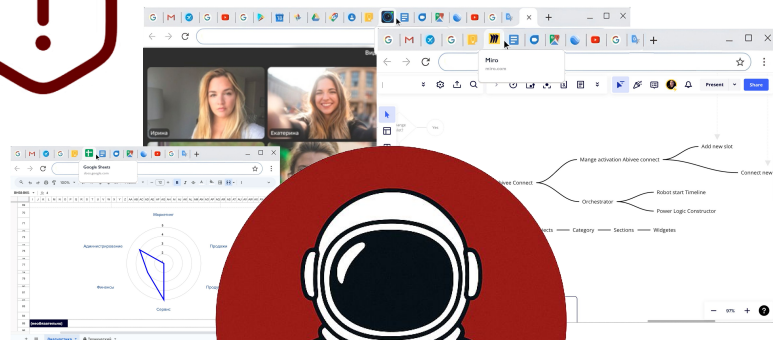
Miro

Present

Share

Ирина

Екатерина

Google Sheets

Add new slot

Mange activation Abivee connect

Connect new

Abivee Connect

Robot start Timeline

Orchestrator

Power Logic Constructor

Objects

Category

Sections

Widgets

Маркетинг

Администрирование

Продажи

Финансы

Сервис

97%

?